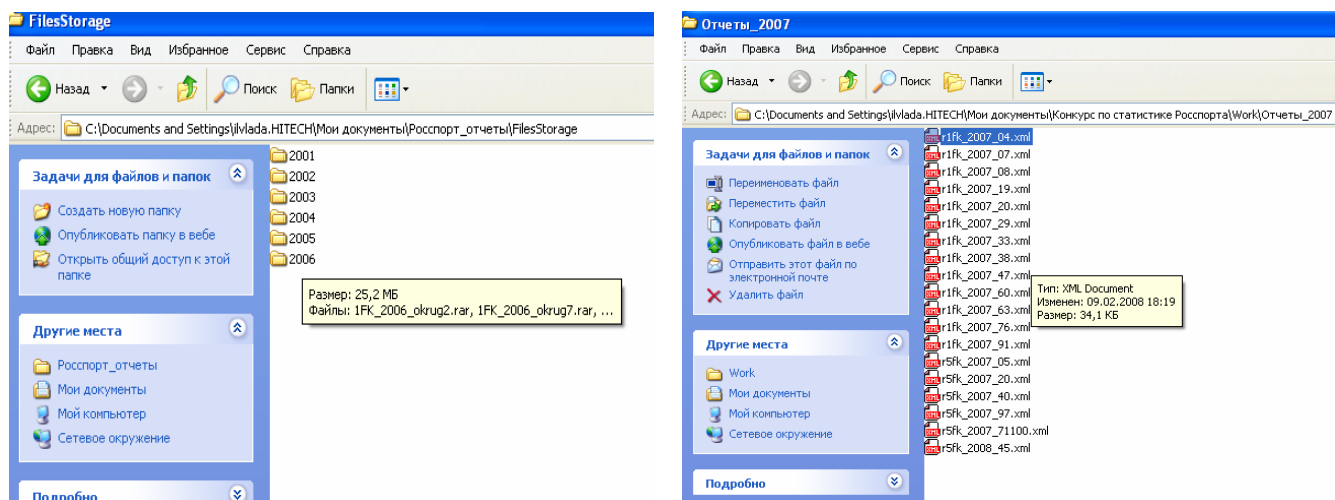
FilesStorage

Файл Правка Вид Избранное Сервис Справка

Назад Поиск Папки

Адрес: C:\Documents and Settings\ilvlada.HITECH\Мои документы\Росспорт_отчеты\FilesStorage

Задачи для файлов и папок

Создать новую папку
Опубликовать папку в вебе
Открыть общий доступ к этой папке

Другие места

Росспорт_отчеты
Мои документы
Мой компьютер
Сетевое окружение

Подробно

2001
2002
2003
2004
2005
2006

Размер: 25,2 МБ
Файлы: 1FK_2006_okrug2.rar, 1FK_2006_okrug7.rar, ...

Отчеты_2007

Файл Правка Вид Избранное Сервис Справка

Назад Поиск Папки

Адрес: C:\Documents and Settings\ilvlada.HITECH\Мои документы\Конкурс по статистике Росспорта\Work\Отчеты_2007

Задачи для файлов и папок

Переименовать файл
Переместить файл
Копировать файл
Опубликовать файл в вебе
Отправить этот файл по электронной почте
Удалить файл

Другие места

Work
Мои документы
Мой компьютер
Сетевое окружение

Подробно

r1fk_2007_04.xml
r1fk_2007_07.xml
r1fk_2007_08.xml
r1fk_2007_19.xml
r1fk_2007_20.xml
r1fk_2007_29.xml
r1fk_2007_33.xml
r1fk_2007_38.xml
r1fk_2007_47.xml
r1fk_2007_60.xml
r1fk_2007_63.xml
r1fk_2007_76.xml
r1fk_2007_91.xml
r5fk_2007_05.xml
r5fk_2007_20.xml
r5fk_2007_40.xml
r5fk_2007_97.xml
r5fk_2007_71100.xml
r5fk_2008_45.xml

Тип: XML Document
Изменен: 09.02.2008 18:19
Размер: 34,1 КБ